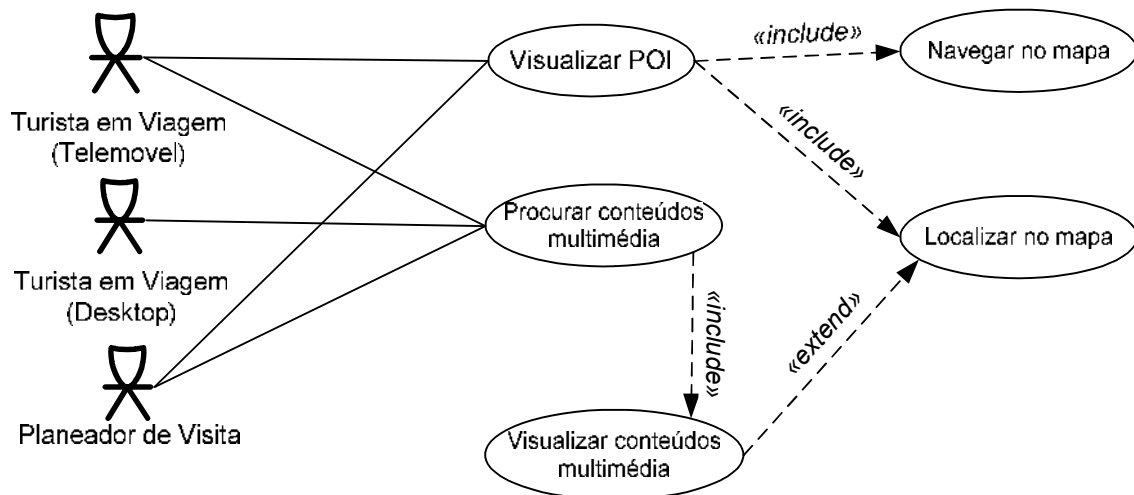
Turista em Viagem (Telemovel)

Turista em Viagem (Desktop)

Planeador de Visita

Visualizar POI

«include»

Navegar no mapa

«include»

Procurar conteúdos multimédia

Localizar no mapa

«include»

«extend»

Visualizar conteúdos multimédia